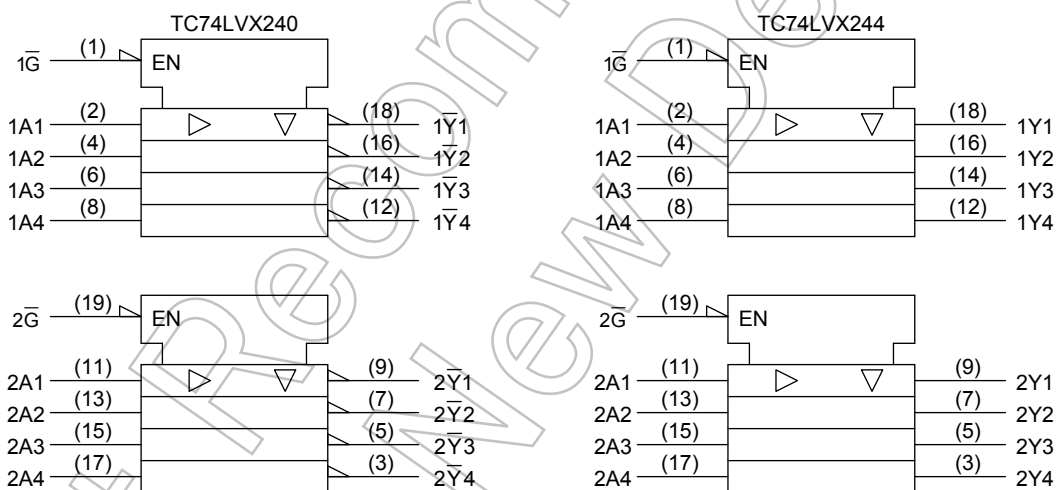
TC74LVX240

$1\overline{G}$ (1) EN

1A1 (2) (18) $1\overline{Y}1$

1A2 (4) (16) $1\overline{Y}2$

1A3 (6) (14) $1\overline{Y}3$

1A4 (8) (12) $1\overline{Y}4$

$2\overline{G}$ (19) EN

2A1 (11) (9) $2\overline{Y}1$

2A2 (13) (7) $2\overline{Y}2$

2A3 (15) (5) $2\overline{Y}3$

2A4 (17) (3) $2\overline{Y}4$

TC74LVX244

$1\overline{G}$ (1) EN

1A1 (2) (18) 1Y1

1A2 (4) (16) 1Y2

1A3 (6) (14) 1Y3

1A4 (8) (12) 1Y4

$2\overline{G}$ (19) EN

2A1 (11) (9) 2Y1

2A2 (13) (7) 2Y2

2A3 (15) (5) 2Y3

2A4 (17) (3) 2Y4

Not Recommended